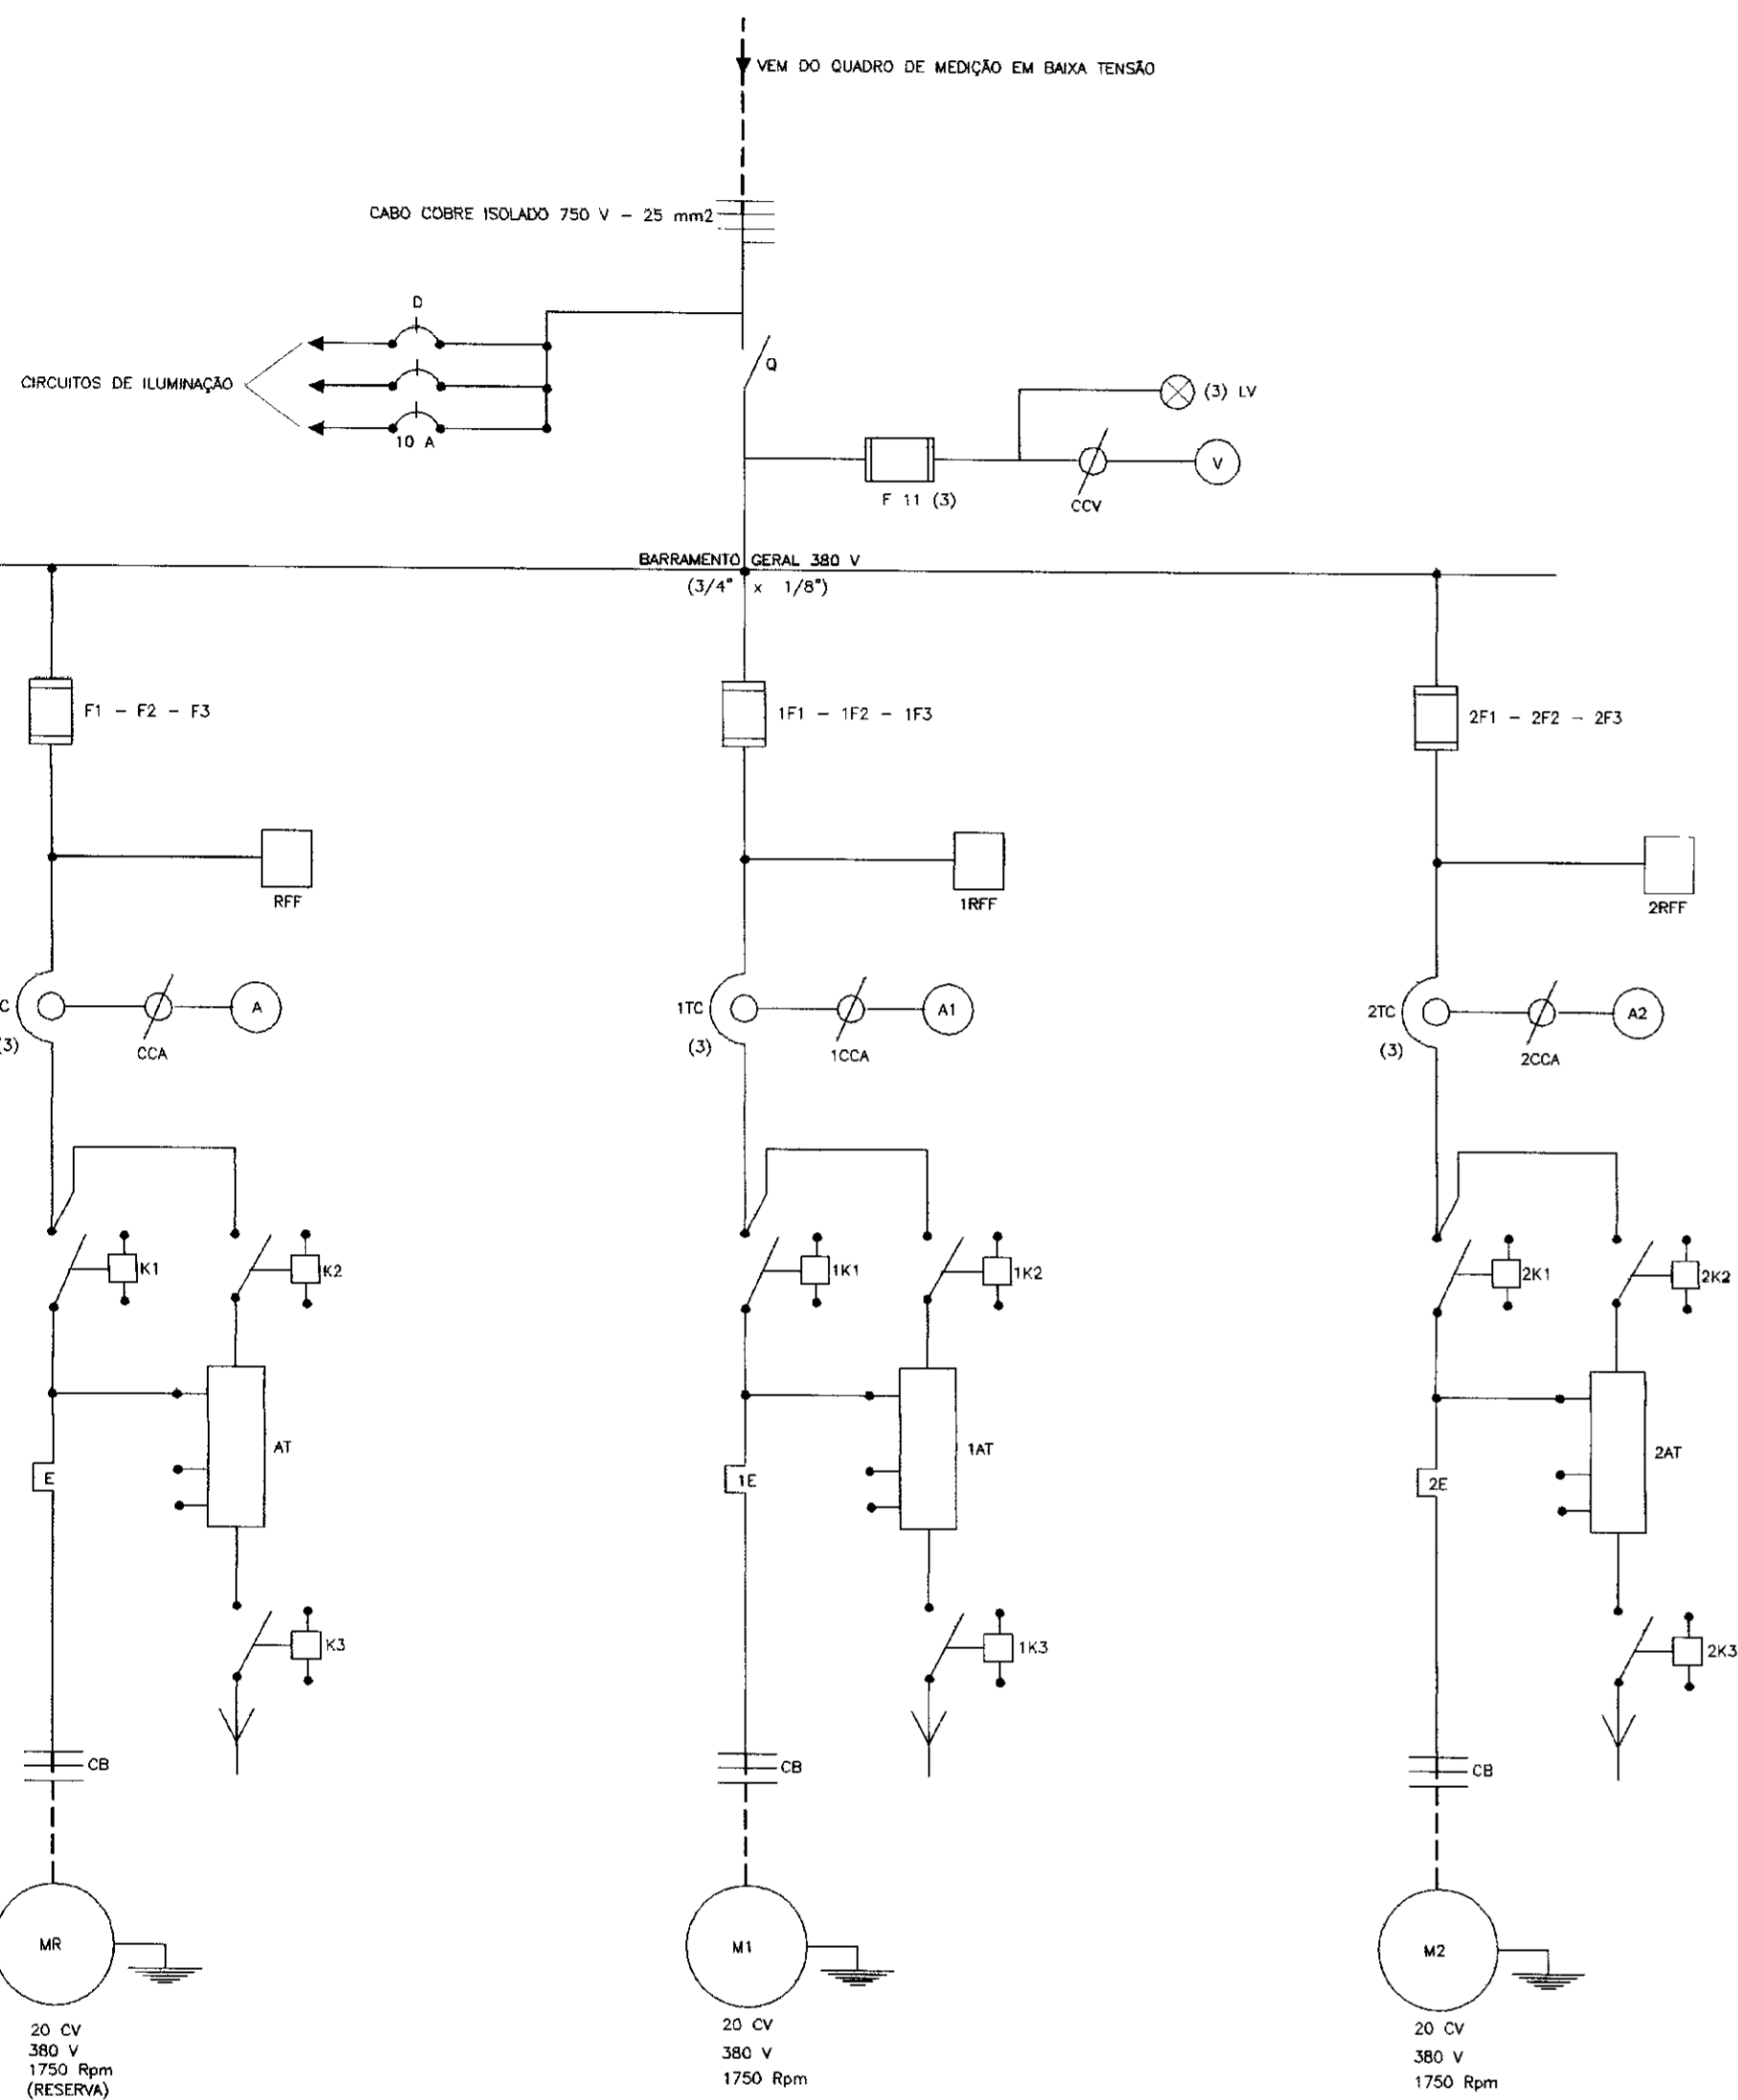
VEM DO QUADRO DE MEDIÇÃO EM BAIXA TENSÃO

CABO COBRE ISOLADO 750 V – 25 mm2

D

CIRCUITOS DE ILUMINAÇÃO

10 A

Q

(3) LV

V

F 11 (3)

CCV

BARRAMENTO GERAL 380 V
(3/4" x 1/8")

F1 – F2 – F3

1F1 – 1F2 – 1F3

2F1 – 2F2 – 2F3

RFF

1RFF

2RFF

C
(3)

A

CCA

1TC
(3)

A1

1CCA

2TC
(3)

A2

2CCA

K1

K2

AT

E

K3

CB

1K1

1K2

1AT

1E

1K3

CB

2K1

2K2

2AT

2E

2K3

CB

MR

20 CV
380 V
1750 Rpm
(RESERVA)

M1

20 CV
380 V
1750 Rpm

M2

20 CV
380 V
1750 Rpm